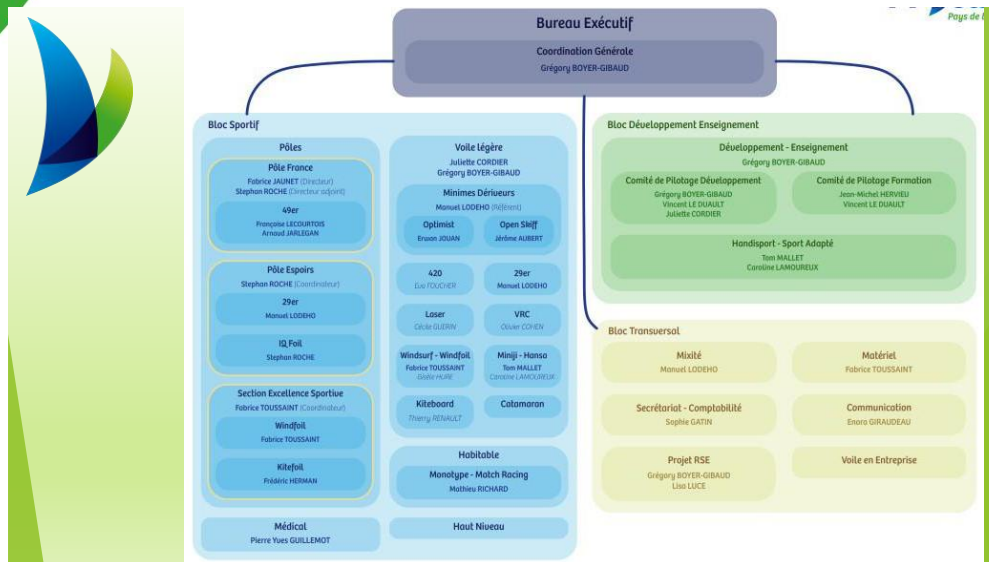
Pays de l

Bureau Exécutif

Coordination Générale
Grégory BOYER-GIBAUD

Bloc Sportif

Pôles

Pôle France
Fabrice JAUNET (Directeur)
Stephan ROCHE (Directeur adjoint)

49er
Françoise LECOURTOIS
Arnaud JARLEGAN

Pôle Espoirs
Stephan ROCHE (Coordinateur)

29er
Manuel LODEHO

IQ Foil
Stephan ROCHE

Section Excellence Sportive
Fabrice TOUSSAINT (Coordinateur)

Windfoil
Fabrice TOUSSAINT

Kitefoil
Frédéric HERMAN

Voile légère
Juliette CORDIER
Grégory BOYER-GIBAUD

Minimes Dériveurs
Manuel LODEHO (Référent)

Optimist
Erwan JOUAN

Open Skiff
Jérôme AUBERT

420
Eva TOUCHER

29er
Manuel LODEHO

Laser
Cécile GUERIN

VRC
Olivier COHEN

Windsurf - Windfoil
Fabrice TOUSSAINT
Gaëlle HURE

Miniji - Hansa
Tom MALLET
Caroline LAMOUREUX

Kiteboard
Thierry RENAULT

Catamaran

Habitable

Monotype - Match Racing
Mathieu RICHARD

Médical
Pierre Yves GUILLEMOT

Haut Niveau

Bloc Développement Enseignement

Développement - Enseignement
Grégory BOYER-GIBAUD

Comité de Pilotage Développement
Grégory BOYER-GIBAUD
Vincent LE DUAULT
Juliette CORDIER

Comité de Pilotage Formation
Jean-Michel HERVIEU
Vincent LE DUAULT

Handisport - Sport Adapté
Tom MALLET
Caroline LAMOUREUX

Bloc Transversal

Mixité
Manuel LODEHO

Matériel
Fabrice TOUSSAINT

Secrétariat - Comptabilité
Sophie GATIN

Communication
Enora GIRAUDEAU

Projet RSE
Grégory BOYER-GIBAUD
Lisa LUCE

Voile en Entreprise